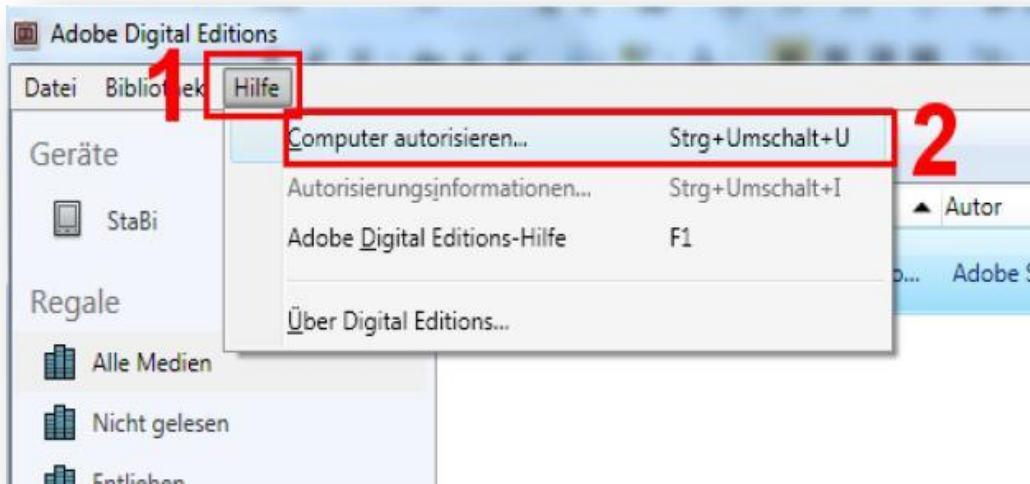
Adobe Digital Editions

Datei Bibliot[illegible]ek 1 Hilfe

Geräte

StaBi

Regale

Alle Medien

Nicht gelesen

Entliehen

Computer autorisieren... Strg+Umschalt+U 2

Autorisierungsinformationen... Strg+Umschalt+I

Adobe Digital Editions-Hilfe F1

Über Digital Editions...

▲ Autor

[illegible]o... Adobe S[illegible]